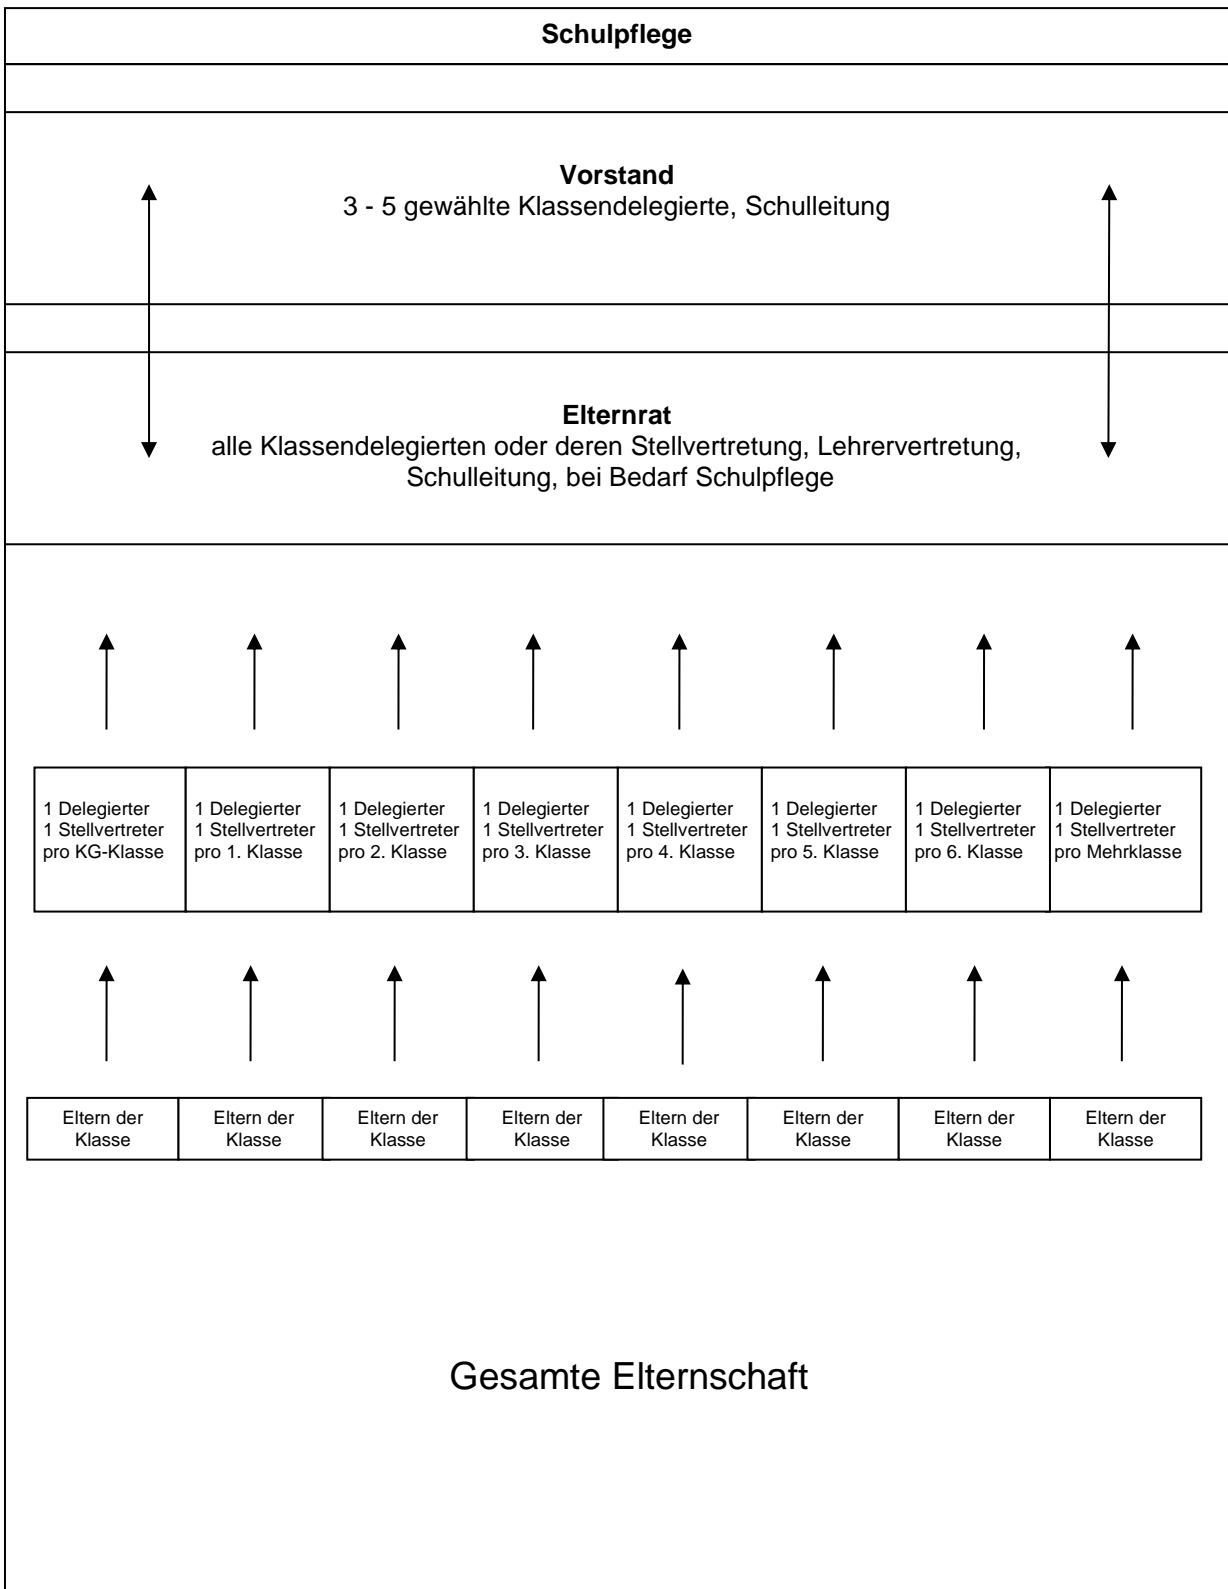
**Schulpflege**

**Vorstand**
3 - 5 gewählte Klassendelegierte, Schulleitung

**Elternrat**
alle Klassendelegierten oder deren Stellvertretung, Lehrervertretung, Schulleitung, bei Bedarf Schulpflege

| 1 Delegierter 1 Stellvertreter pro KG-Klasse | 1 Delegierter 1 Stellvertreter pro 1. Klasse | 1 Delegierter 1 Stellvertreter pro 2. Klasse | 1 Delegierter 1 Stellvertreter pro 3. Klasse | 1 Delegierter 1 Stellvertreter pro 4. Klasse | 1 Delegierter 1 Stellvertreter pro 5. Klasse | 1 Delegierter 1 Stellvertreter pro 6. Klasse | 1 Delegierter 1 Stellvertreter pro Mehrklasse |
|---|---|---|---|---|---|---|---|

| Eltern der Klasse | Eltern der Klasse | Eltern der Klasse | Eltern der Klasse | Eltern der Klasse | Eltern der Klasse | Eltern der Klasse | Eltern der Klasse |
|---|---|---|---|---|---|---|---|

Gesamte Elternschaft